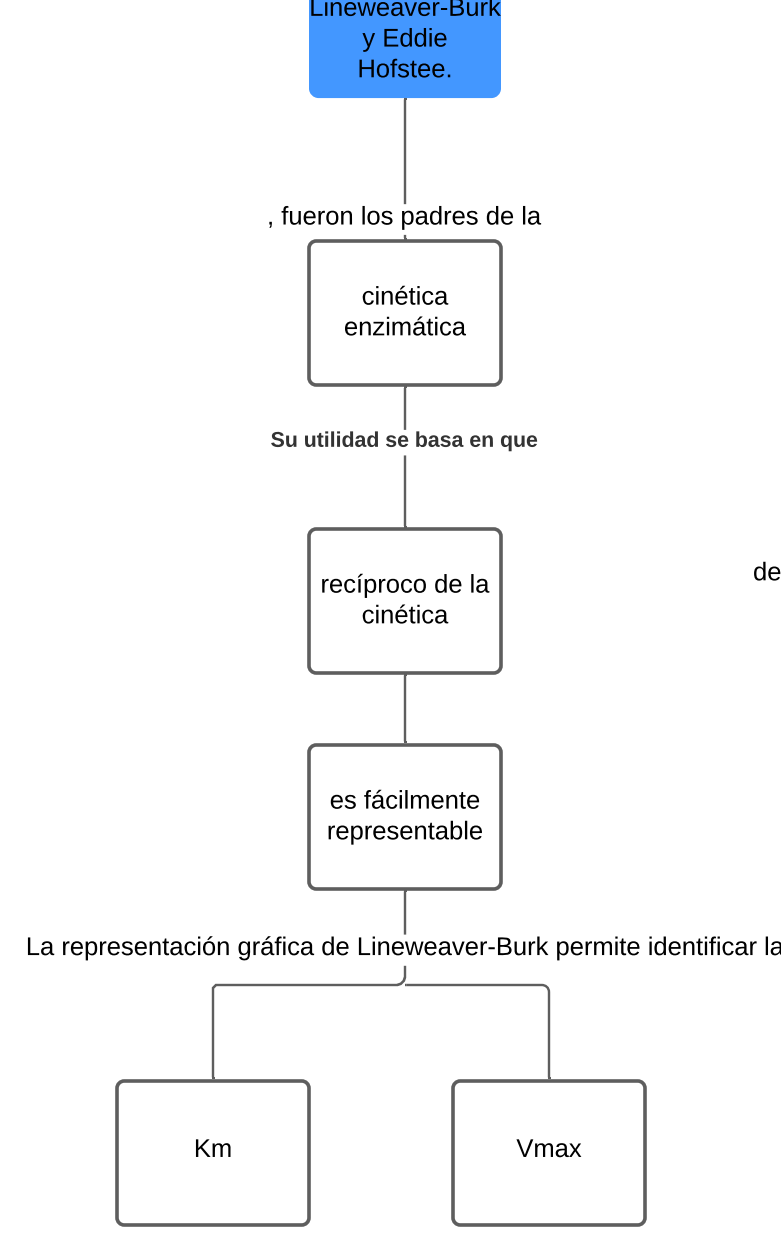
Lineweaver-Burk y Eddie Hofstee.

, fueron los padres de la

cinética enzimática

Su utilidad se basa en que

recíproco de la cinética

de

es fácilmente representable

La representación gráfica de Lineweaver-Burk permite identificar la

Km

Vmax